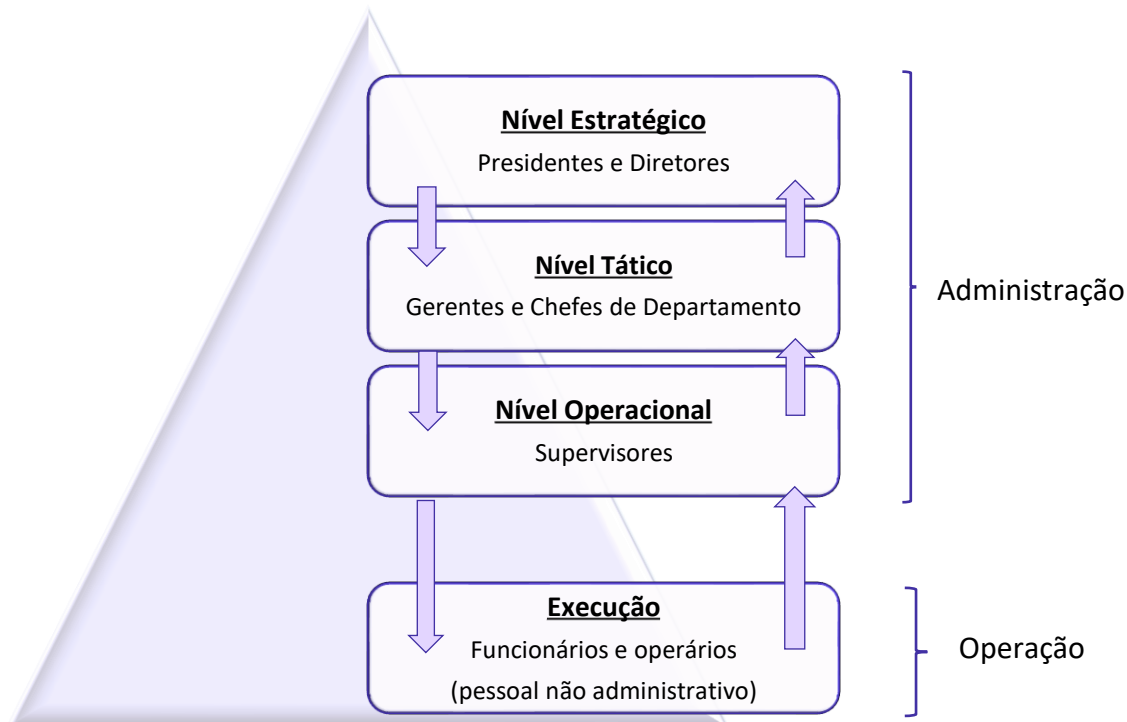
Nível Estratégico
Presidentes e Diretores

Nível Tático
Gerentes e Chefes de Departamento

Nível Operacional
Supervisores

Administração

Execução
Funcionários e operários
(pessoal não administrativo)

Operação